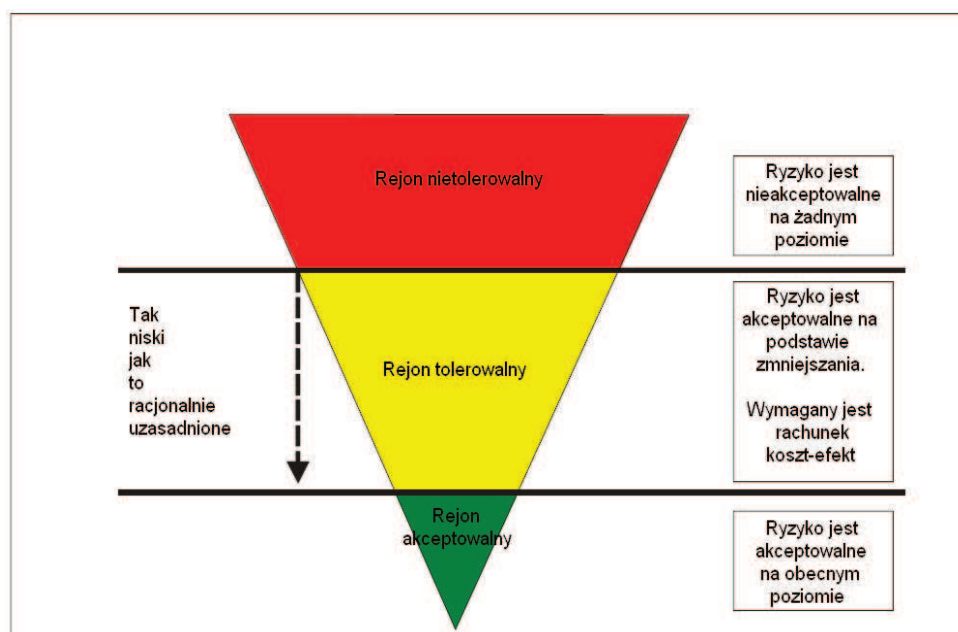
Rejon nietolerowalny

Ryzyko jest nieakceptowalne na żadnym poziomie

Tak niski jak to racjonalnie uzasadnione

Rejon tolerowalny

Ryzyko jest akceptowalne na podstawie zmniejszania.

Wymagany jest rachunek koszt-efekt

Rejon akceptowalny

Ryzyko jest akceptowalne na obecnym poziomie